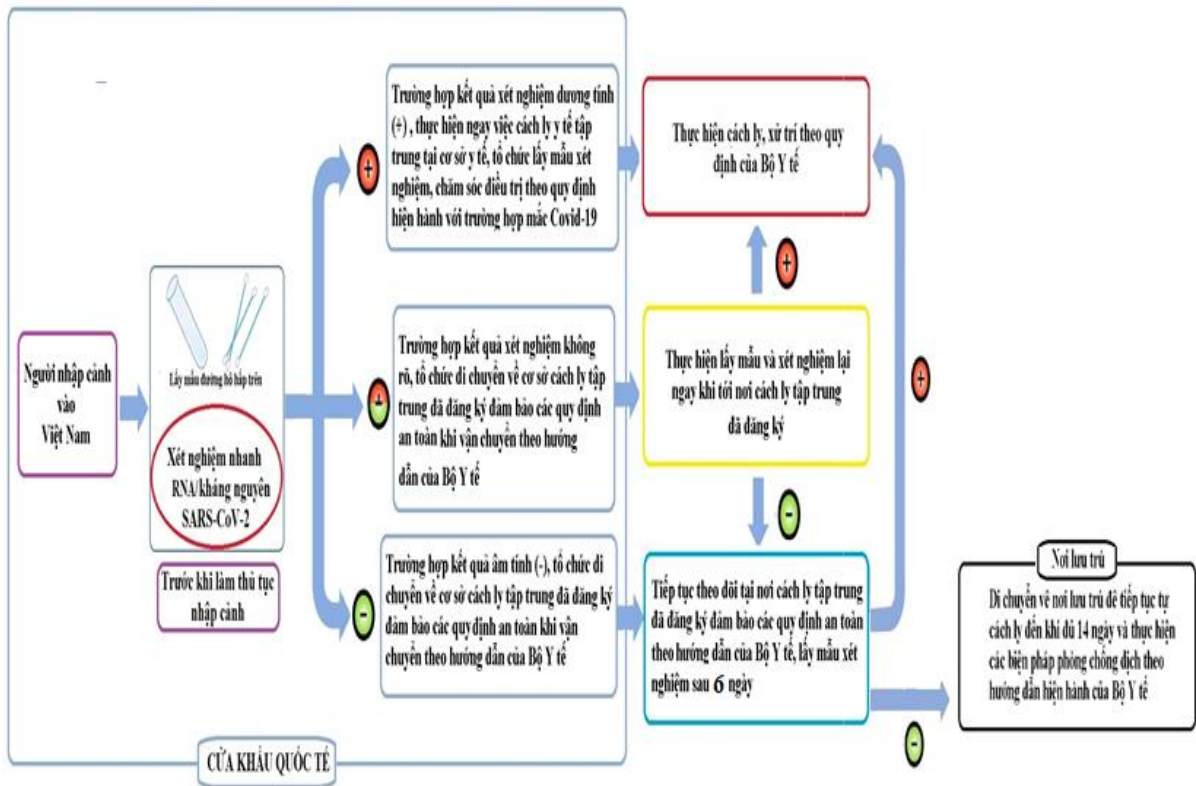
Người nhập cảnh vào Việt Nam

Lấy mẫu đường hô hấp trên

Xét nghiệm nhanh RNA/kháng nguyên SARS-CoV-2

Trước khi làm thủ tục nhập cảnh

+

Trường hợp kết quả xét nghiệm dương tính (+) , thực hiện ngay việc cách ly y tế tập trung tại cơ sở y tế, tổ chức lấy mẫu xét nghiệm, chăm sóc điều trị theo quy định hiện hành với trường hợp mắc Covid-19

±

Trường hợp kết quả xét nghiệm không rõ, tổ chức di chuyển về cơ sở cách ly tập trung đã đăng ký đảm bảo các quy định an toàn khi vận chuyển theo hướng dẫn của Bộ Y tế

-

Trường hợp kết quả âm tính (-), tổ chức di chuyển về cơ sở cách ly tập trung đã đăng ký đảm bảo các quy định an toàn khi vận chuyển theo hướng dẫn của Bộ Y tế

CỬA KHẨU QUỐC TẾ

Thực hiện cách ly, xử trí theo quy định của Bộ Y tế

+

Thực hiện lấy mẫu và xét nghiệm lại ngay khi tới nơi cách ly tập trung đã đăng ký

-

Tiếp tục theo dõi tại nơi cách ly tập trung đã đăng ký đảm bảo các quy định an toàn theo hướng dẫn của Bộ Y tế, lấy mẫu xét nghiệm sau 6 ngày

+

-

Nơi lưu trú

Di chuyển về nơi lưu trú để tiếp tục tự cách ly đến khi đủ 14 ngày và thực hiện các biện pháp phòng chống dịch theo hướng dẫn hiện hành của Bộ Y tế